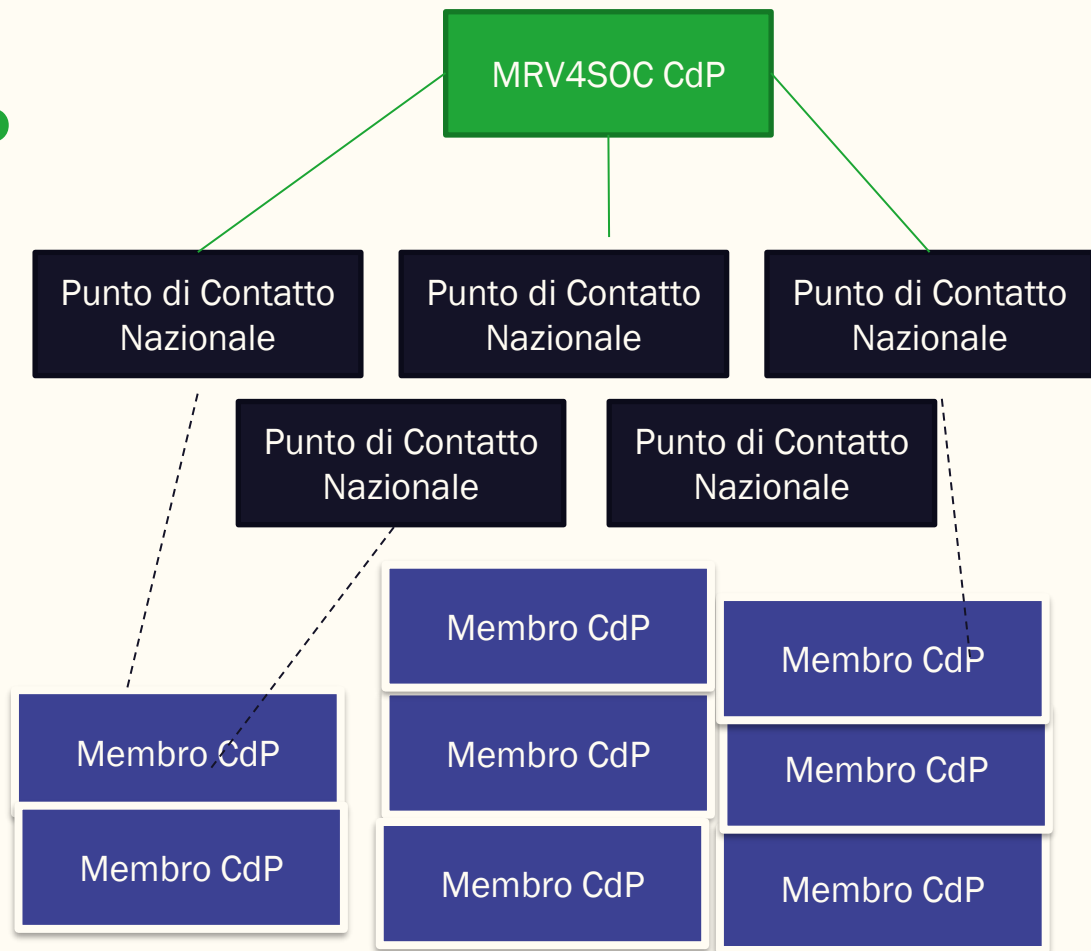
MRV4SOC CdP

Punto di Contatto Nazionale

Punto di Contatto Nazionale

Punto di Contatto Nazionale

Punto di Contatto Nazionale

Punto di Contatto Nazionale

Membro CdP

Membro CdP

Membro CdP

Membro CdP

Membro CdP

Membro CdP

Membro CdP

Membro CdP